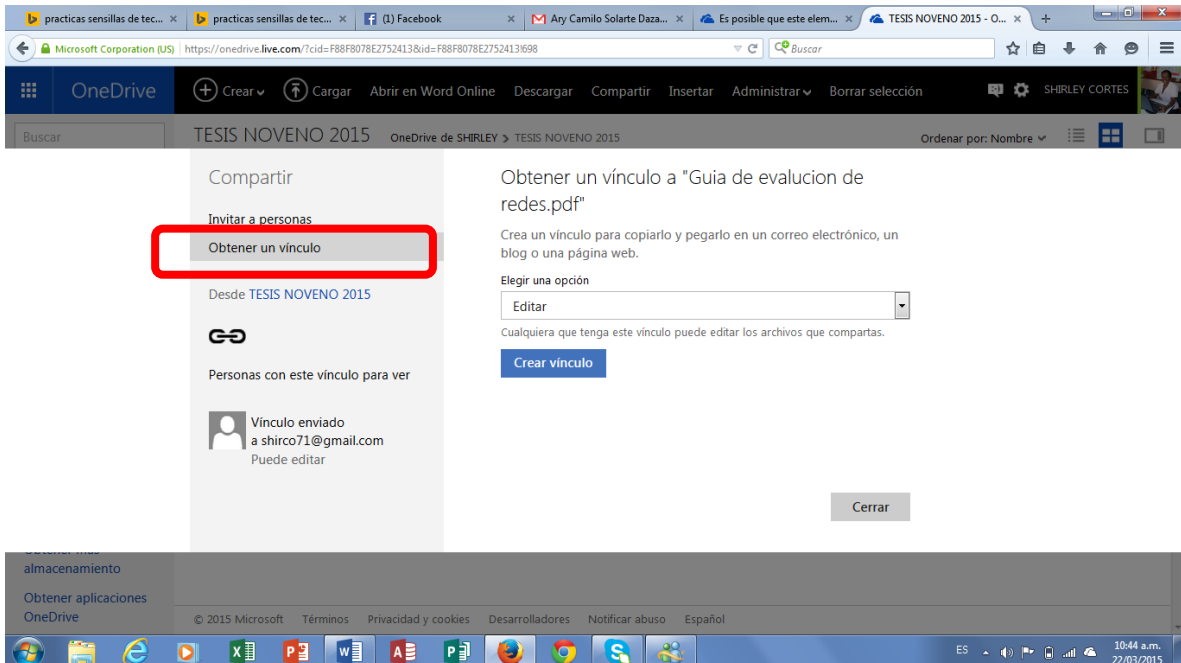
practicas sensillas de tec... ×
practicas sensillas de tec... ×
(1) Facebook ×
Ary Camilo Solarte Daza... ×
Es posible que este elem... ×
TESIS NOVENO 2015 - O... ×
+

Microsoft Corporation (US) https://onedrive.live.com/?cid=F88F8078E2752413&id=F88F8078E2752413!698
Buscar

OneDrive
Crear
Cargar
Abrir en Word Online
Descargar
Compartir
Insertar
Administrar
Borrar selección
SHIRLEY CORTES

Buscar
TESIS NOVENO 2015
OneDrive de SHIRLEY > TESIS NOVENO 2015
Ordenar por: Nombre

Compartir

Invitar a personas
Obtener un vínculo

Desde TESIS NOVENO 2015

Personas con este vínculo para ver

Vínculo enviado
a shirco71@gmail.com
Puede editar

Obtener un vínculo a "Guia de evalucion de redes.pdf"

Crea un vínculo para copiarlo y pegarlo en un correo electrónico, un blog o una página web.

Elegir una opción
Editar
Cualquiera que tenga este vínculo puede editar los archivos que compartas.

Crear vínculo

Cerrar

almacenamiento

Obtener aplicaciones OneDrive

© 2015 Microsoft Términos Privacidad y cookies Desarrolladores Notificar abuso Español

ES
10:44 a.m.
22/03/2015